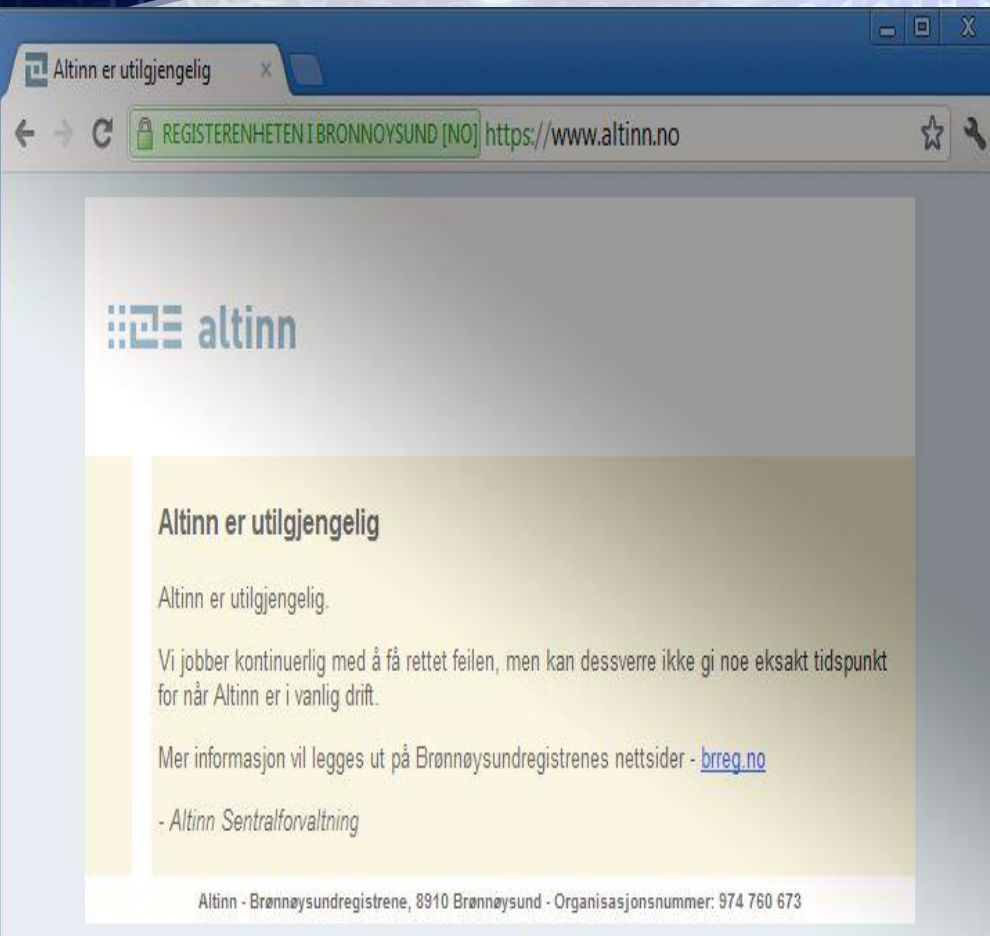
Altinn er utilgjengelig ×

REGISTERENHETEN I BRONNOYSUND [NO] https://www.altinn.no

altinn

Altinn er utilgjengelig

Altinn er utilgjengelig.

Vi jobber kontinuerlig med å få rettet feilen, men kan dessverre ikke gi noe eksakt tidspunkt for når Altinn er i vanlig drift.

Mer informasjon vil legges ut på Brønnøysundregistrenes nettsider - brreg.no

- Altinn Sentralforvaltning

Altinn - Brønnøysundregistrene, 8910 Brønnøysund - Organisasjonsnummer: 974 760 673